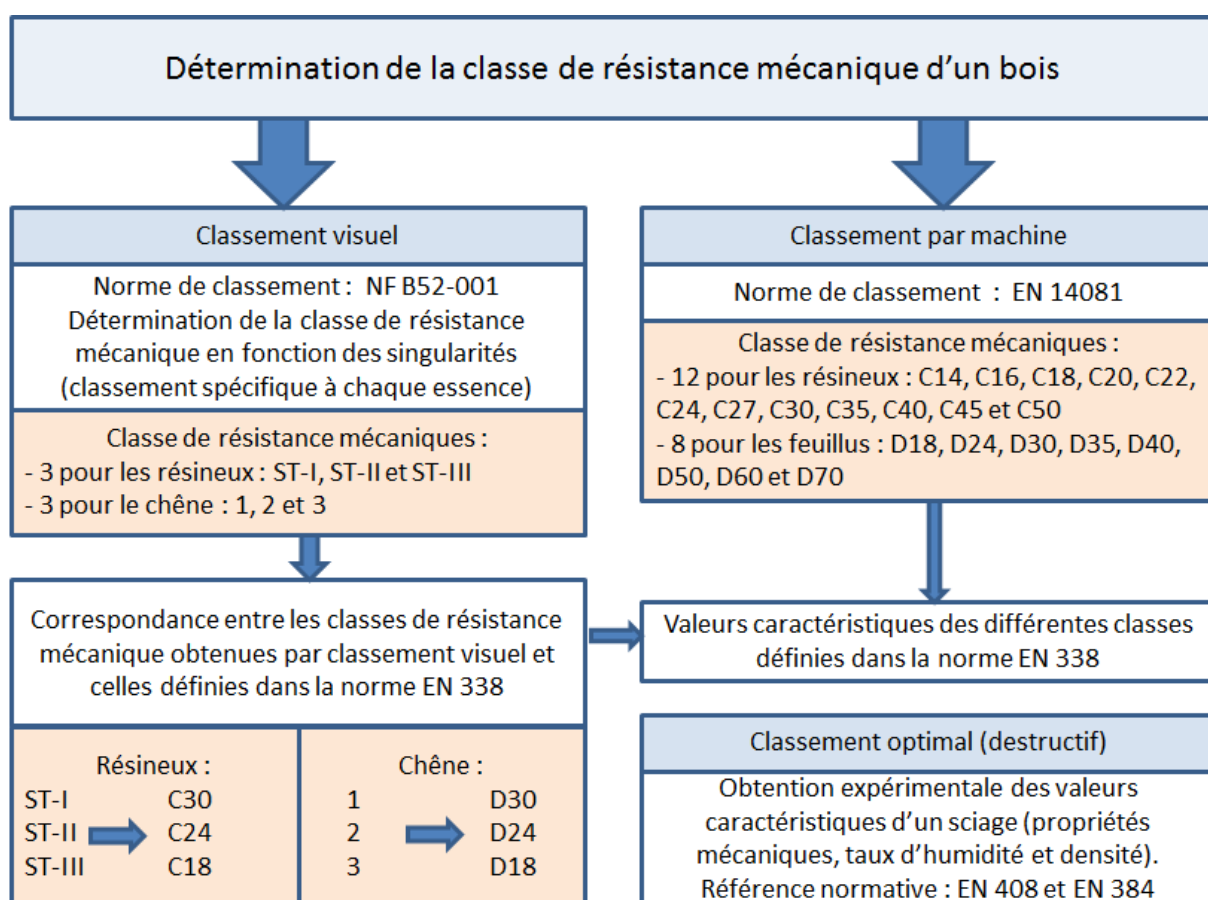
Détermination de la classe de résistance mécanique d'un bois

Classement visuel

Norme de classement : NF B52-001
Détermination de la classe de résistance mécanique en fonction des singularités (classement spécifique à chaque essence)

Classe de résistance mécaniques :
- 3 pour les résineux : ST-I, ST-II et ST-III
- 3 pour le chêne : 1, 2 et 3

Correspondance entre les classes de résistance mécanique obtenues par classement visuel et celles définies dans la norme EN 338

Résineux :
ST-I C30
ST-II C24
ST-III C18

Chêne :
1 D30
2 D24
3 D18

Classement par machine

Norme de classement : EN 14081

Classe de résistance mécaniques :
- 12 pour les résineux : C14, C16, C18, C20, C22, C24, C27, C30, C35, C40, C45 et C50
- 8 pour les feuillus : D18, D24, D30, D35, D40, D50, D60 et D70

Valeurs caractéristiques des différentes classes définies dans la norme EN 338

Classement optimal (destructif)

Obtention expérimentale des valeurs caractéristiques d'un sciage (propriétés mécaniques, taux d'humidité et densité).
Référence normative : EN 408 et EN 384